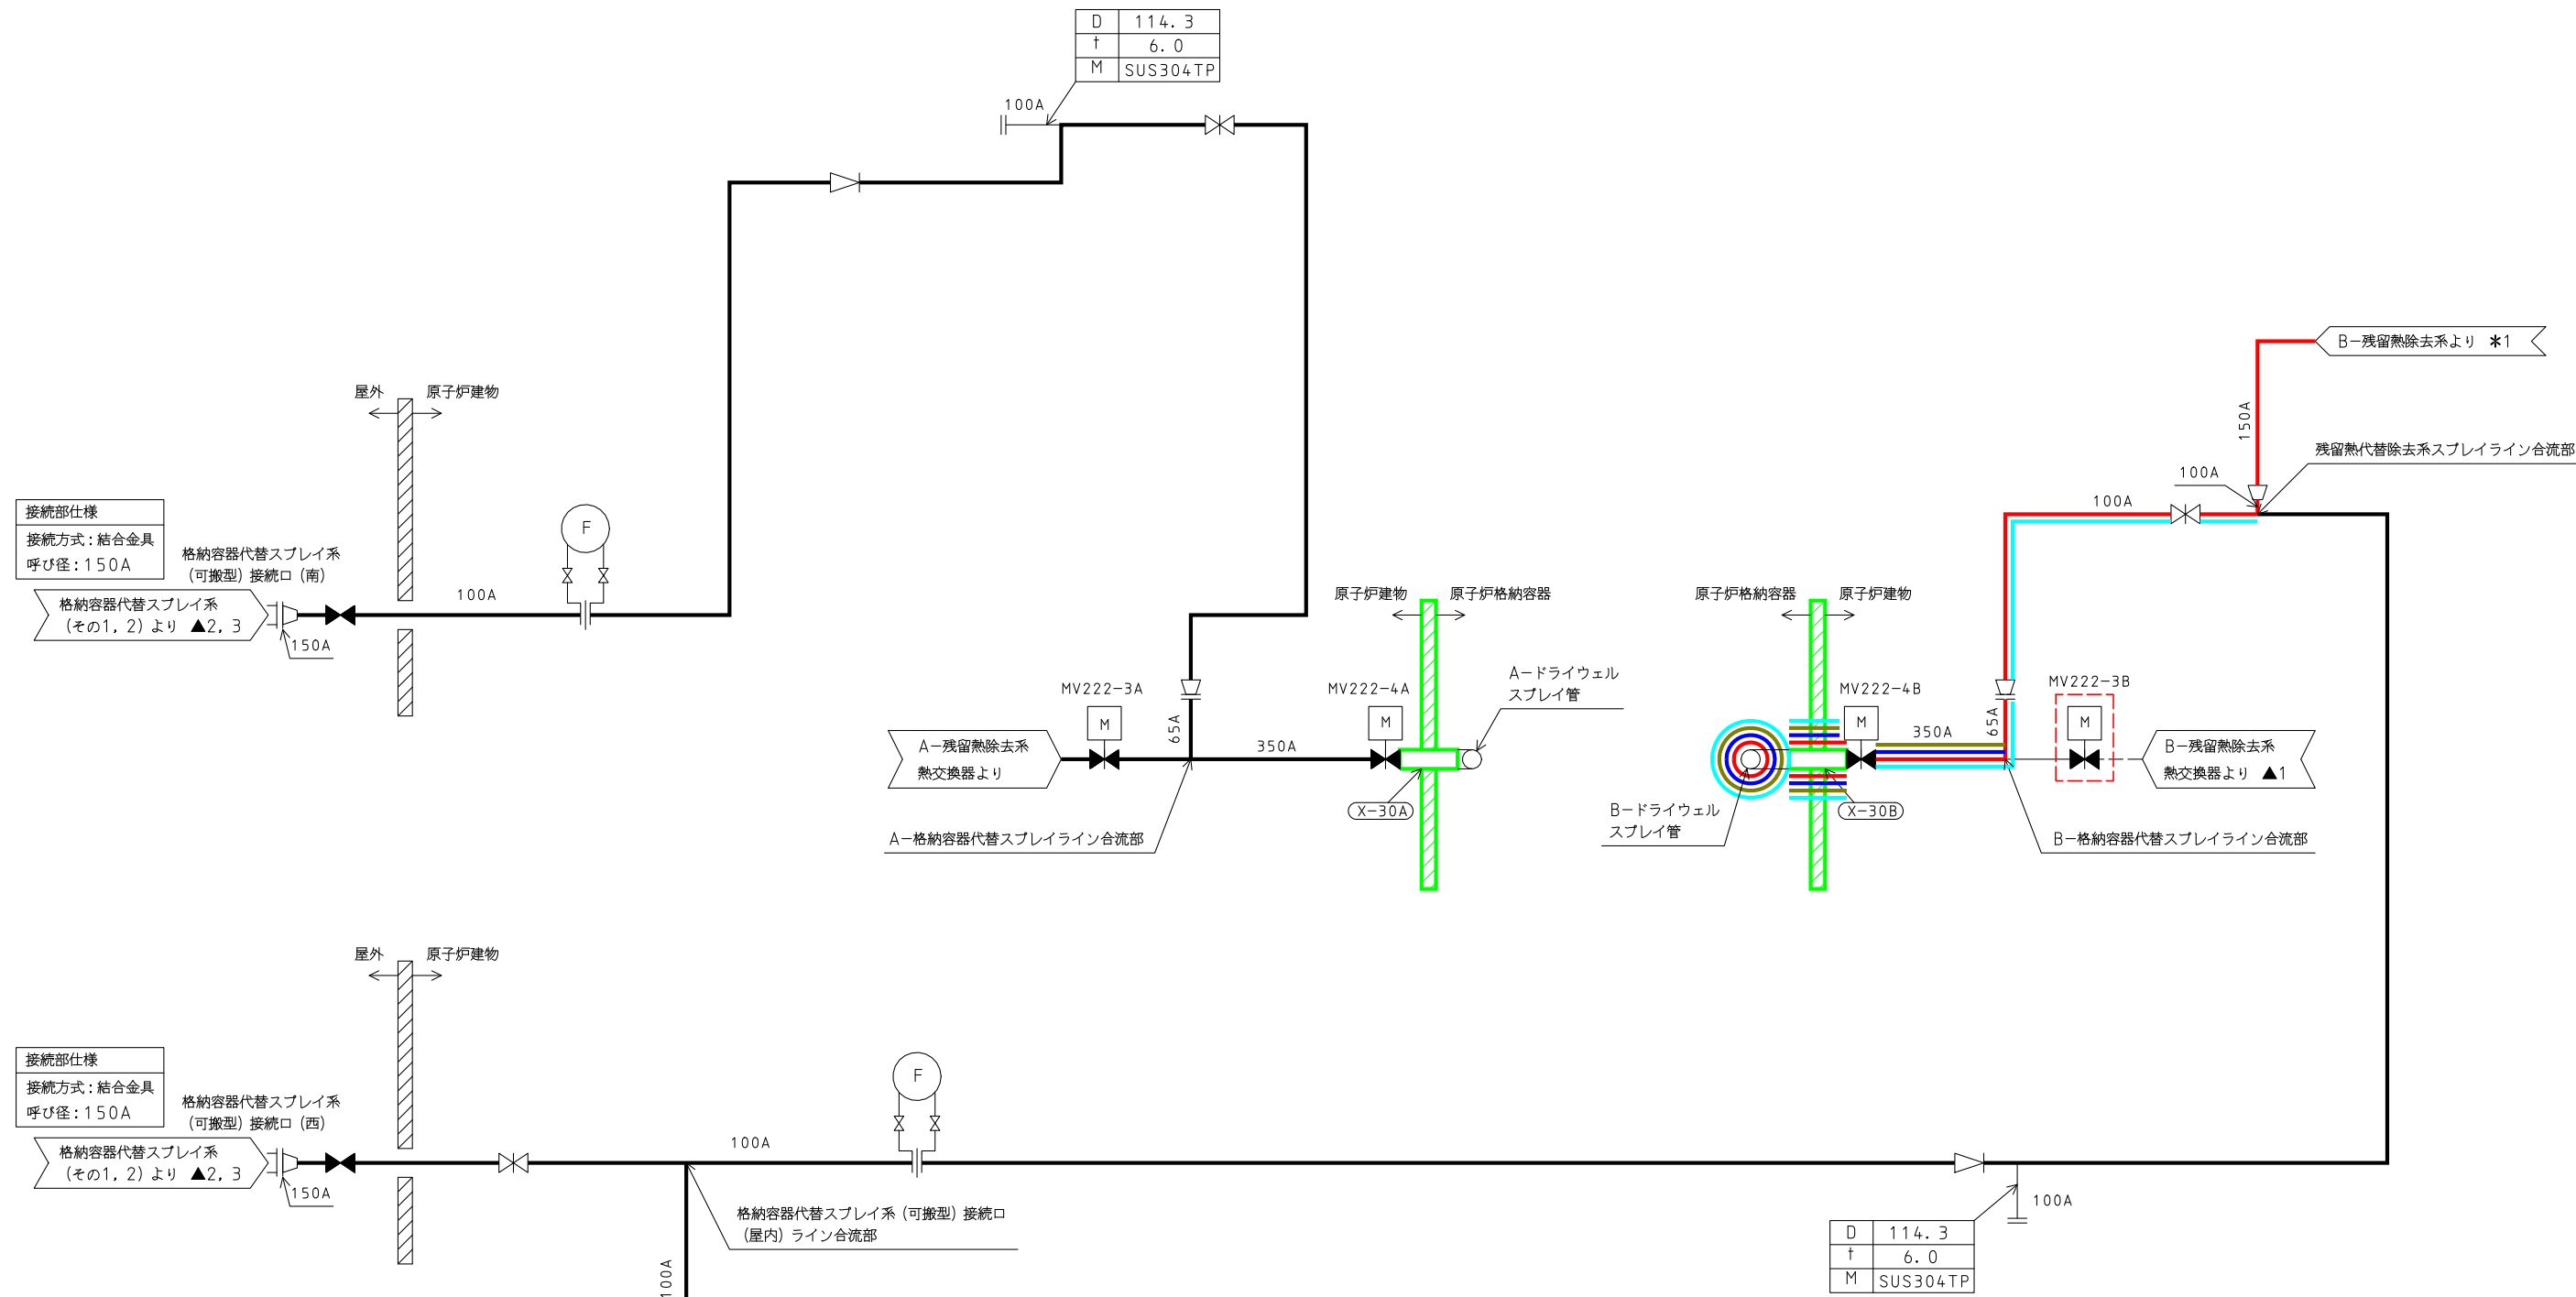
| D | 114.3 |
|---|---|
| t | 6.0 |
| M | SUS304TP |

100A

B−残留熱除去系より ＊1

150A

残留熱代替除去系スプレイライン合流部

100A

100A

屋外 原子炉建物

接続部仕様
接続方式：結合金具
呼び径：150A

格納容器代替スプレイ系（可搬型）接続口（南）

F

格納容器代替スプレイ系（その1，2）より ▲2，3

100A

150A

原子炉建物 原子炉格納容器

原子炉格納容器 原子炉建物

MV222−3A

MV222−4A

A−ドライウェルスプレイ管

MV222−4B

MV222−3B

M

M

M

M

A−残留熱除去系熱交換器より

65A

350A

350A

65A

B−残留熱除去系熱交換器より ▲1

X−30A

X−30B

B−ドライウェルスプレイ管

A−格納容器代替スプレイライン合流部

B−格納容器代替スプレイライン合流部

屋外 原子炉建物

接続部仕様
接続方式：結合金具
呼び径：150A

格納容器代替スプレイ系（可搬型）接続口（西）

F

格納容器代替スプレイ系（その1，2）より ▲2，3

100A

150A

格納容器代替スプレイ系（可搬型）接続口（屋内）ライン合流部

100A

100A

| D | 114.3 |
|---|---|
| t | 6.0 |
| M | SUS304TP |